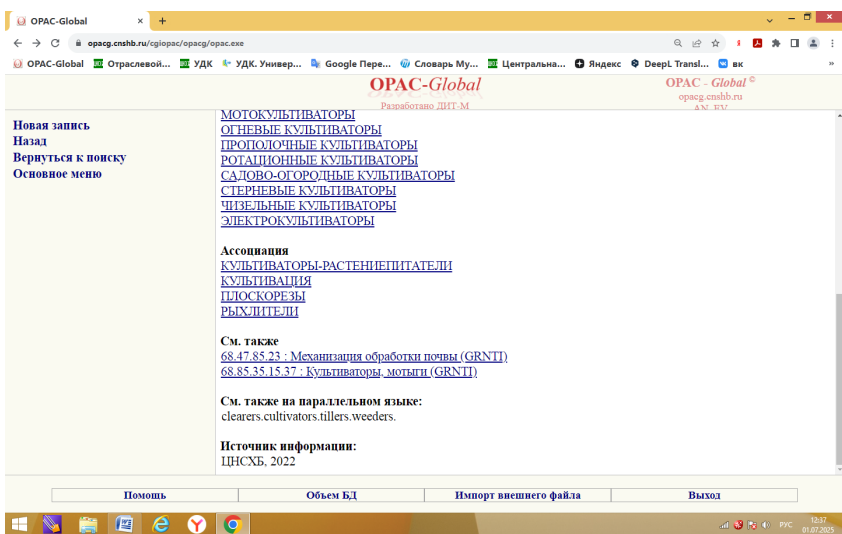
OPAC-Global ×
opacg.cnshb.ru/cgiopac/opacg/opac.exe
OPAC-Global Отраслевой... УДК УДК. Универ... Google Пере... Словарь Му... Центральна... Яндекс DeepL Transl... вк

OPAC-Global
Разработано ДИТ-М

OPAC - Global ©
opacg.cnshb.ru
AN_FV

Новая запись
Назад
Вернуться к поиску
Основное меню

МОТОКУЛЬТИВАТОРЫ
ОГНЕВЫЕ КУЛЬТИВАТОРЫ
ПРОПОЛОЧНЫЕ КУЛЬТИВАТОРЫ
РОТАЦИОННЫЕ КУЛЬТИВАТОРЫ
САДОВО-ОГОРОДНЫЕ КУЛЬТИВАТОРЫ
СТЕРНЕВЫЕ КУЛЬТИВАТОРЫ
ЧИЗЕЛЬНЫЕ КУЛЬТИВАТОРЫ
ЭЛЕКТРОКУЛЬТИВАТОРЫ

Ассоциация
КУЛЬТИВАТОРЫ-РАСТЕНИЕПИТАТЕЛИ
КУЛЬТИВАЦИЯ
ПЛОСКОРЕЗЫ
РЫХЛИТЕЛИ

См. также
68.47.85.23 : Механизация обработки почвы (GRNTI)
68.85.35.15.37 : Культиваторы, мотыги (GRNTI)

См. также на параллельном языке:
clearers.cultivators.tillers.weeders.

Источник информации:
ЦНСХБ, 2022

Помощь | Объем БД | Импорт внешнего файла | Выход

РУС 12:37 01.07.2025